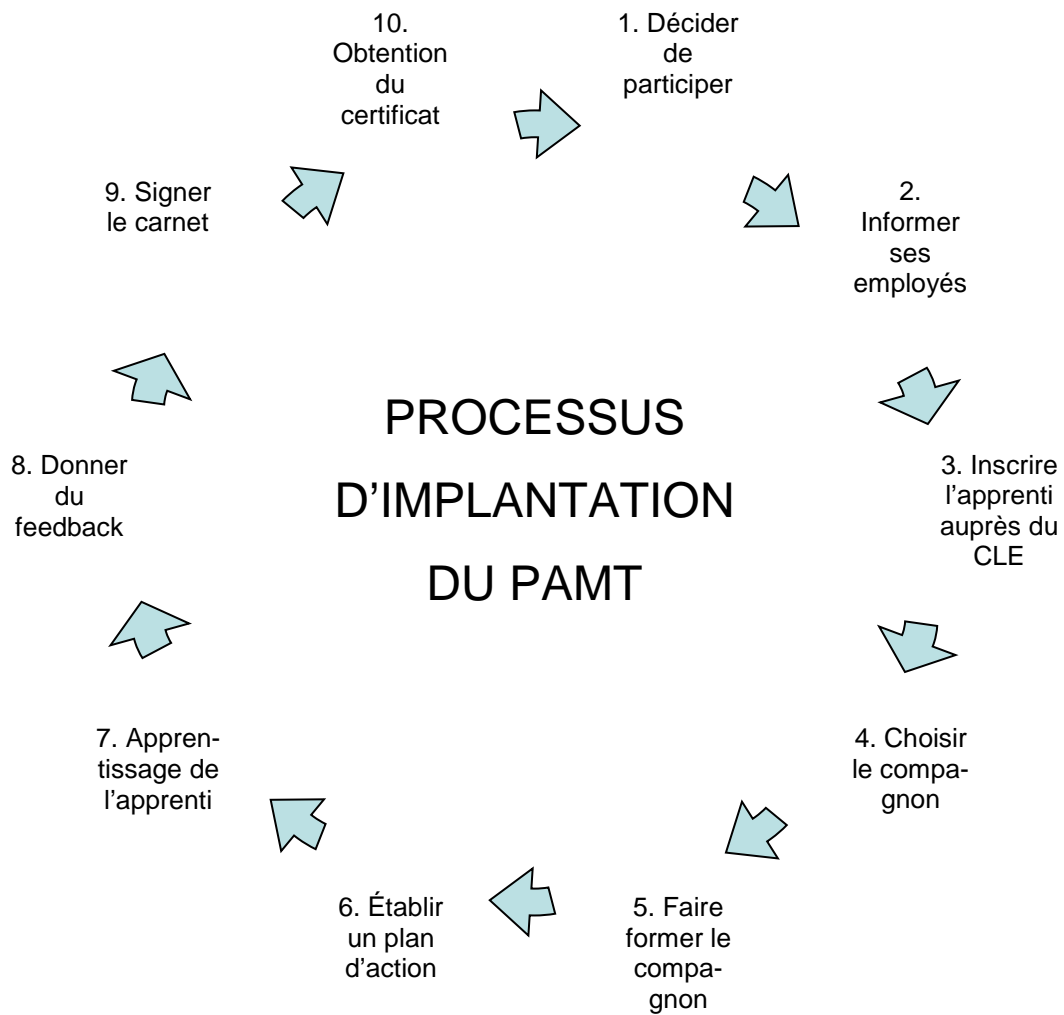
PROCESSUS D'IMPLANTATION DU PAMT

1. Décider de participer

2. Informer ses employés

3. Inscrire l'apprenti auprès du CLE

4. Choisir le compagnon

5. Faire former le compagnon

6. Établir un plan d'action

7. Apprentissage de l'apprenti

8. Donner du feedback

9. Signer le carnet

10. Obtention du certificat